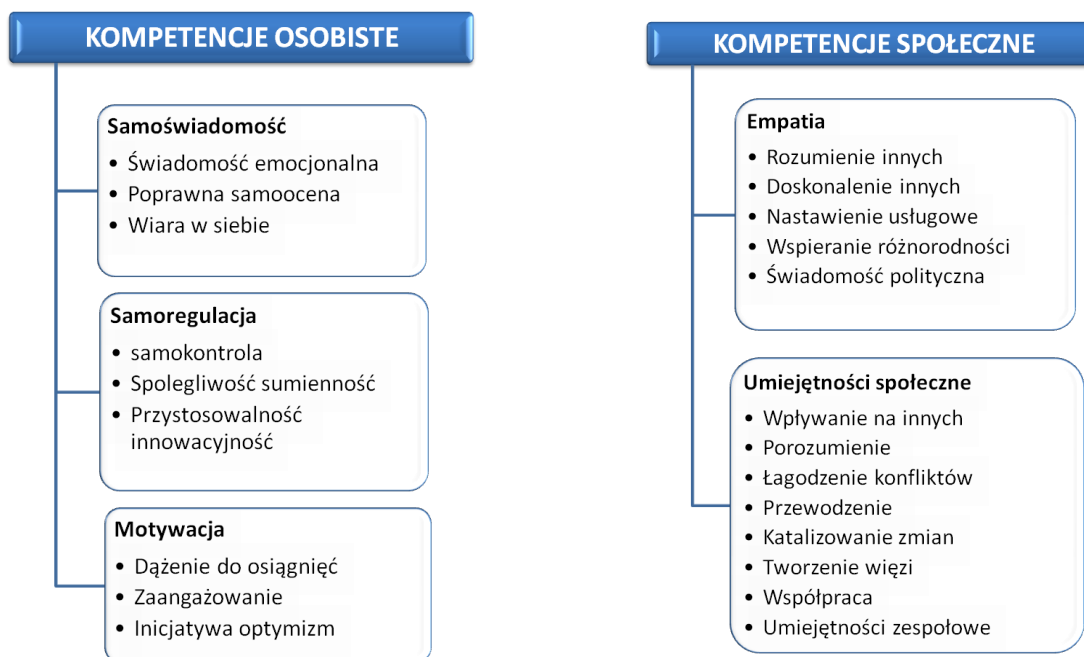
KOMPETENCJE OSOBISTE

Samoświadomość
• Świadomość emocjonalna
• Poprawna samoocena
• Wiara w siebie

Samoregulacja
• samokontrola
• Spolegliwość sumienność
• Przystosowalność innowacyjność

Motywacja
• Dążenie do osiągnięć
• Zaangażowanie
• Inicjatywa optymizm

KOMPETENCJE SPOŁECZNE

Empatia
• Rozumienie innych
• Doskonalenie innych
• Nastawienie usługowe
• Wspieranie różnorodności
• Świadomość polityczna

Umiejętności społeczne
• Wpływanie na innych
• Porozumienie
• Łagodzenie konfliktów
• Przewodzenie
• Katalizowanie zmian
• Tworzenie więzi
• Współpraca
• Umiejętności zespołowe